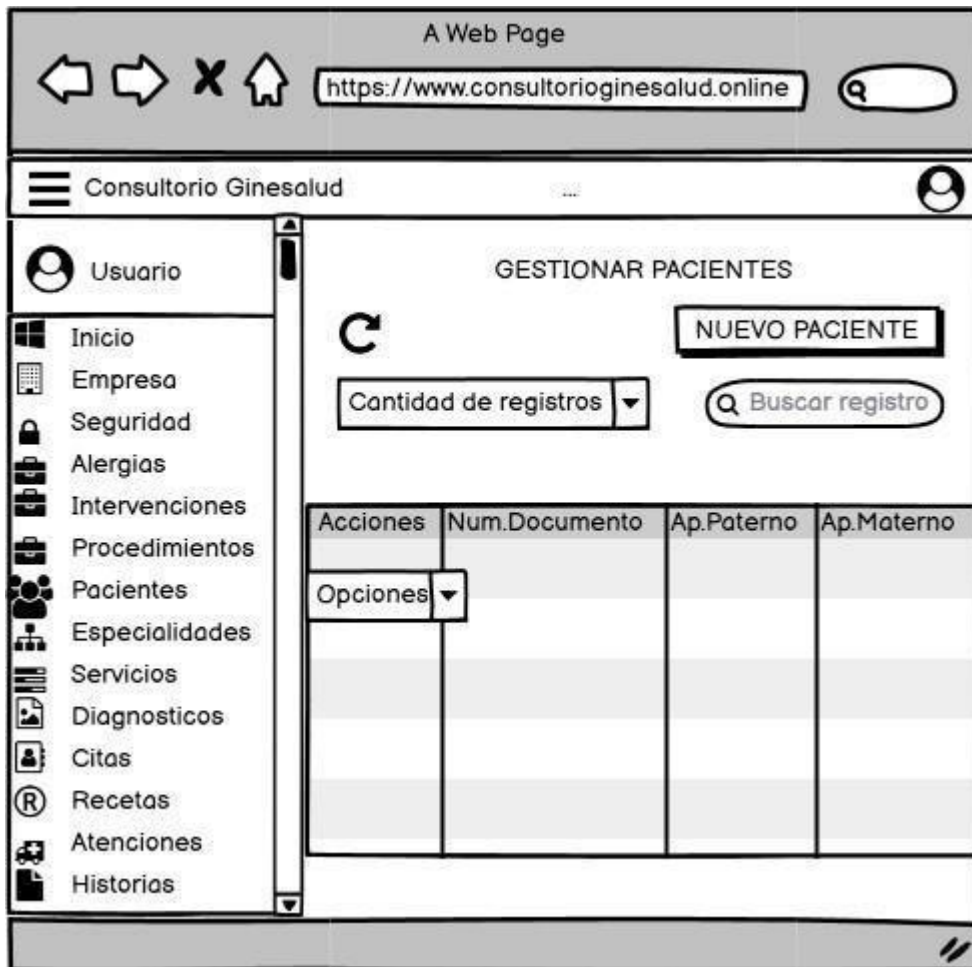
A Web Page

https://www.consultorioginesalud.online

Consultorio Ginesalud ...

Usuario

Inicio
Empresa
Seguridad
Alergias
Intervenciones
Procedimientos
Pacientes
Especialidades
Servicios
Diagnosticos
Citas
Recetas
Atenciones
Historias

GESTIONAR PACIENTES

NUEVO PACIENTE

Cantidad de registros

Buscar registro

| Acciones | Num.Documento | Ap.Paterno | Ap.Materno |
|---|---|---|---|
| Opciones | | | |